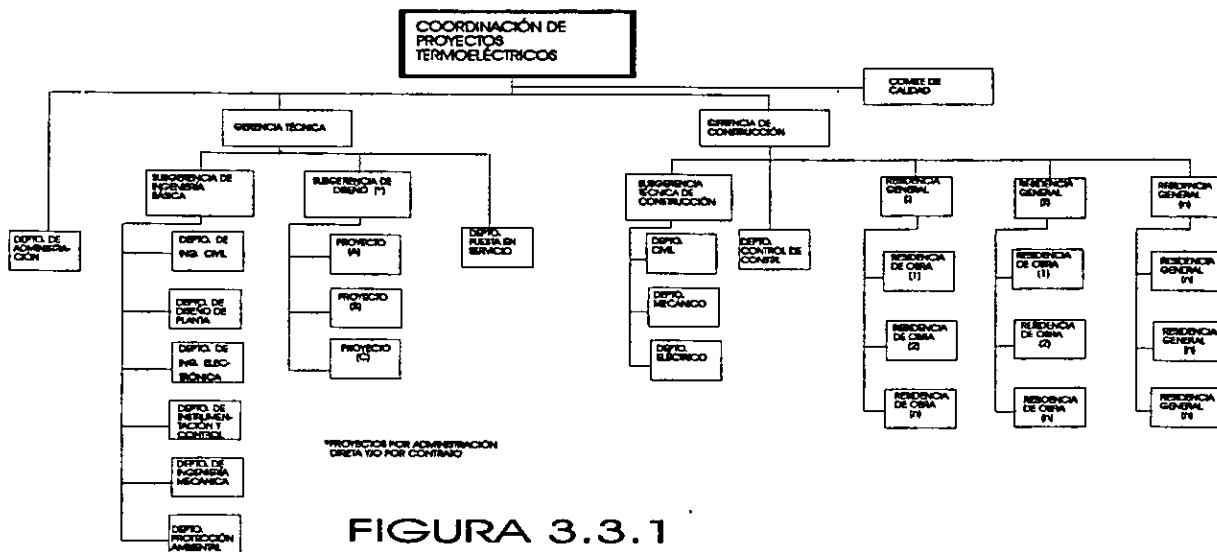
COORDINACIÓN DE PROYECTOS TERMOELÉCTRICOS

COMITE DE CALIDAD

GERENCIA TÉCNICA

GERENCIA DE CONSTRUCCIÓN

DEPTO. DE ADMINISTRA-CIÓN

SUBGERENCIA DE INGENIERIA BÁSICA

DEPTO. DE ING. CIVIL

DEPTO. DE DISEÑO DE PLANTA

DEPTO. DE ING. ELEC-TRÓNICA

DEPTO. DE INSTRUMENTACIÓN Y CONTROL

DEPTO. DE INGENIERÍA MECANICA

DEPTO. PROTECCIÓN AMBIENTAL

SUBGERENCIA DE DISEÑO (*)

PROYECTO (A)

PROYECTO (B)

PROYECTO (C)

DEPTO. PUESTA EN SERVICIO

SUBGERENCIA TÉCNICA DE CONSTRUCCIÓN

DEPTO. CIVIL

DEPTO. MECÁNICO

DEPTO. ELÉCTRICO

DEPTO. CONTROL DE CONSTR.

RESIDENCIA GENERAL (1)

RESIDENCIA DE OBRA (1)

RESIDENCIA DE OBRA (2)

RESIDENCIA DE OBRA (n)

RESIDENCIA GENERAL (2)

RESIDENCIA DE OBRA (1)

RESIDENCIA DE OBRA (2)

RESIDENCIA DE OBRA (n)

RESIDENCIA GENERAL (n)

RESIDENCIA GENERAL (n)

RESIDENCIA GENERAL (n)

RESIDENCIA GENERAL (n)

*PROYECTOS POR ADMINISTRACIÓN DIRETA Y/O POR CONTRATO

FIGURA 3.3.1